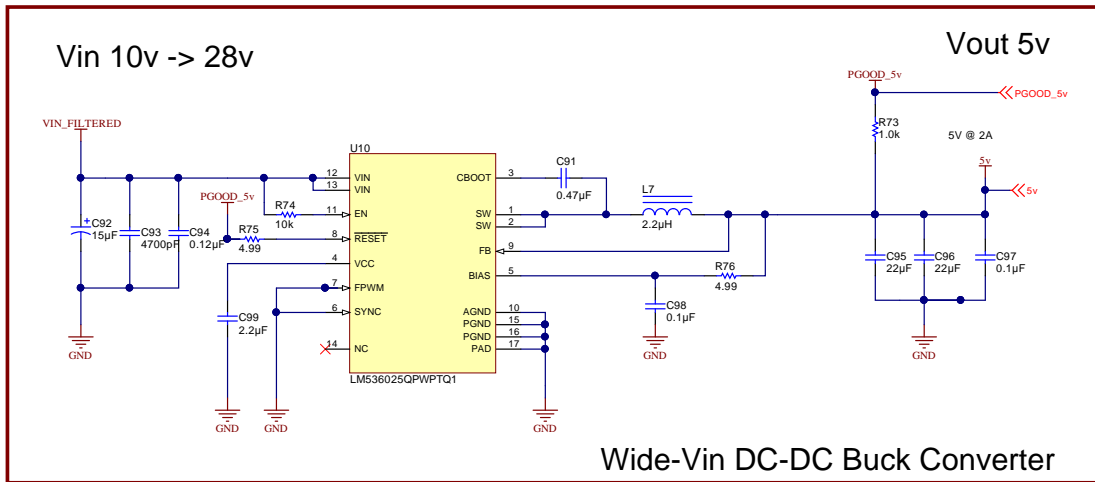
Vin 10v -> 28v

Vout 5v

VIN_FILTERED

C92
15µF

C93
4700pF

C94
0.12µF

PGOOD_5v

R74
10k

R75
4.99

C99
2.2µF

GND

GND

GND

U10

12 VIN
13 VIN
11 EN
8 $\overline{RESET}$
4 VCC
7 FPWM
6 SYNC
14 NC

CBOOT 3
SW 1
SW 2
FB 9
BIAS 5
AGND 10
PGND 15
PGND 16
PAD 17

LM536025QPWPTQ1

GND

C91
0.47µF

L7
2.2µH

R76
4.99

C98
0.1µF

GND

PGOOD_5v

PGOOD_5v

R73
1.0k

5V @ 2A

5v

5v

C95
22µF

C96
22µF

C97
0.1µF

GND

Wide-Vin DC-DC Buck Converter